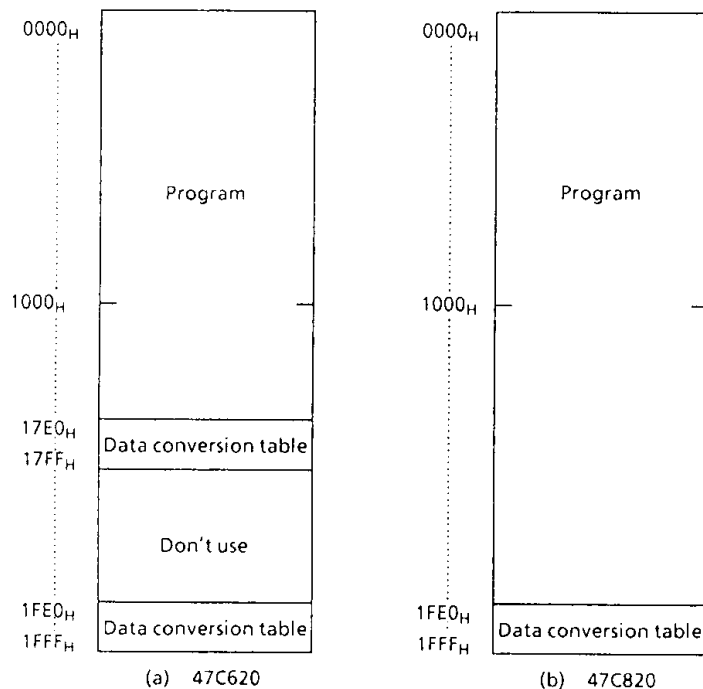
$0000_H$

Program

$1000_H$

$17E0_H$
Data conversion table
$17FF_H$

Don't use

$1FE0_H$
Data conversion table
$1FFF_H$

(a) 47C620

$0000_H$

Program

$1000_H$

$1FE0_H$
Data conversion table
$1FFF_H$

(b) 47C820